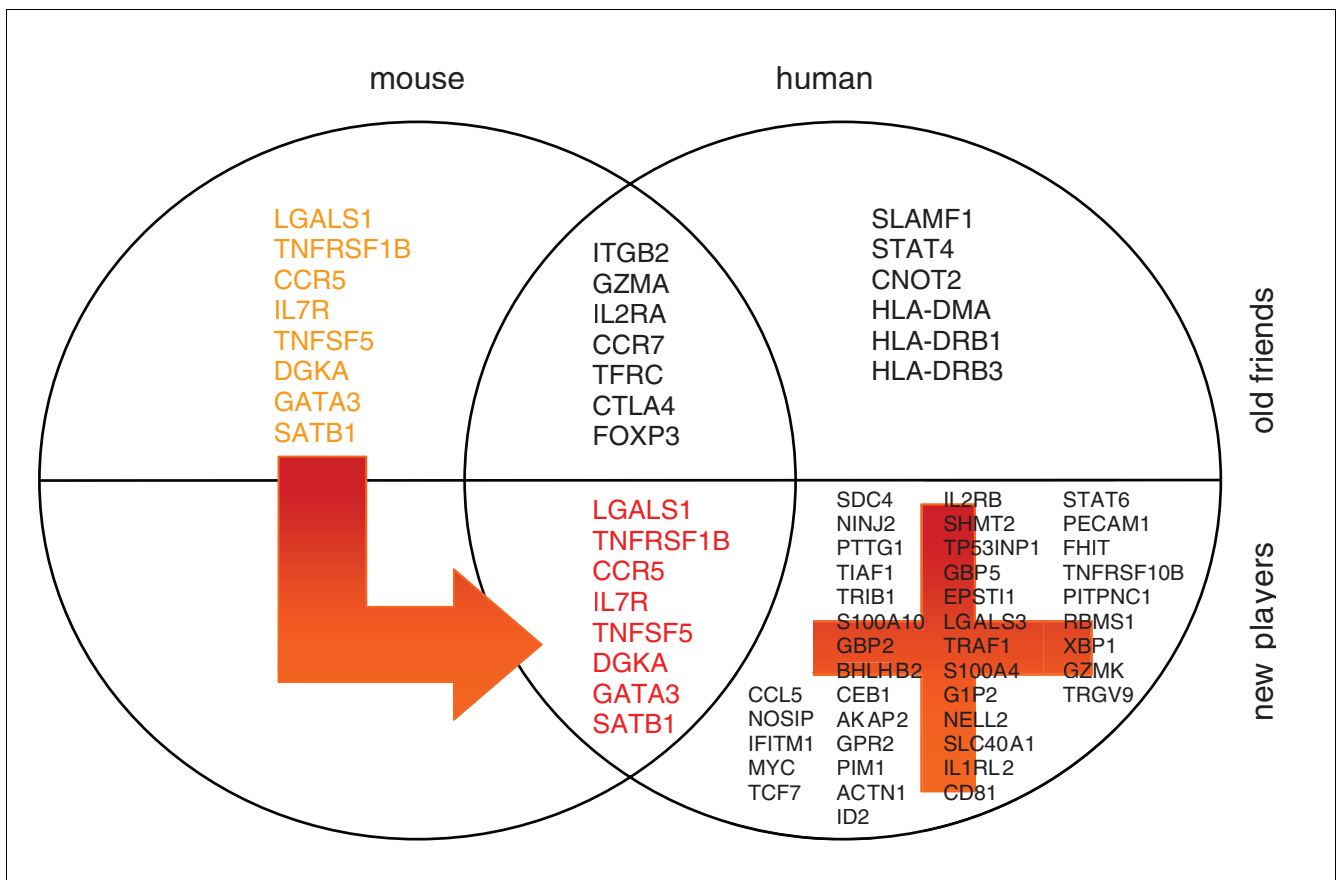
mouse

human

LGALS1
TNFRSF1B
CCR5
IL7R
TNFSF5
DGKA
GATA3
SATB1

ITGB2
GZMA
IL2RA
CCR7
TFRC
CTLA4
FOXP3

SLAMF1
STAT4
CNOT2
HLA-DMA
HLA-DRB1
HLA-DRB3

old friends

LGALS1
TNFRSF1B
CCR5
IL7R
TNFSF5
DGKA
GATA3
SATB1

CCL5
NOSIP
IFITM1
MYC
TCF7

SDC4
NINJ2
PTTG1
TIAF1
TRIB1
S100A10
GBP2
BHLHB2
CEB1
AKAP2
GPR2
PIM1
ACTN1
ID2

IL2RB
SHMT2
TP53INP1
GBP5
EPSTI1
LGALS3
TRAF1
S100A4
G1P2
NELL2
SLC40A1
IL1RL2
CD81

STAT6
PECAM1
FHIT
TNFRSF10B
PITPNC1
RBMS1
XBP1
GZMK
TRGV9

new players